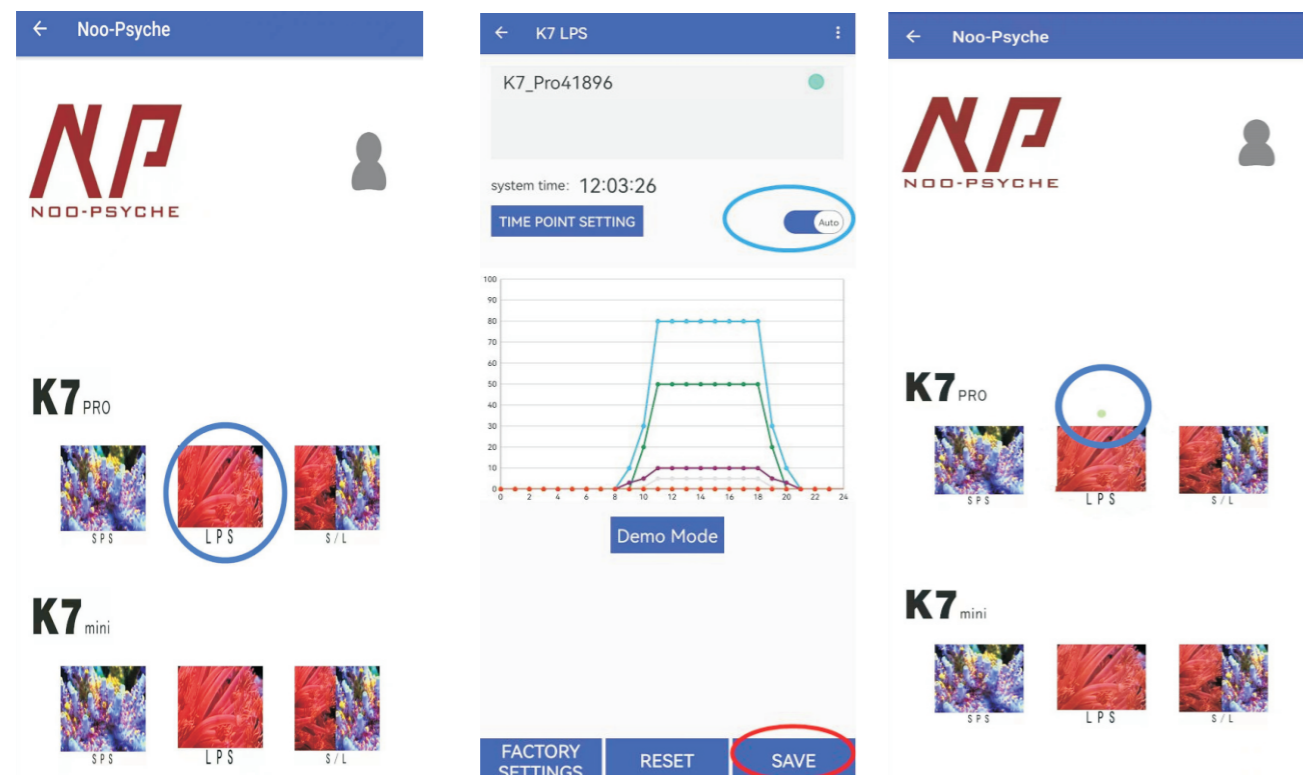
← Noo-Psyche

NP
NOO-PSYCHE

K7 PRO

SPS
LPS
S/L

K7 mini

SPS
LPS
S/L

← K7 LPS

K7_Pro41896

system time: 12:03:26

TIME POINT SETTING

Auto

100
90
80
70
60
50
40
30
20
10
0

0 2 4 6 8 10 12 14 16 18 20 22 24

Demo Mode

FACTORY SETTINGS
RESET
SAVE

← Noo-Psyche

NP
NOO-PSYCHE

K7 PRO

SPS
LPS
S/L

K7 mini

SPS
LPS
S/L